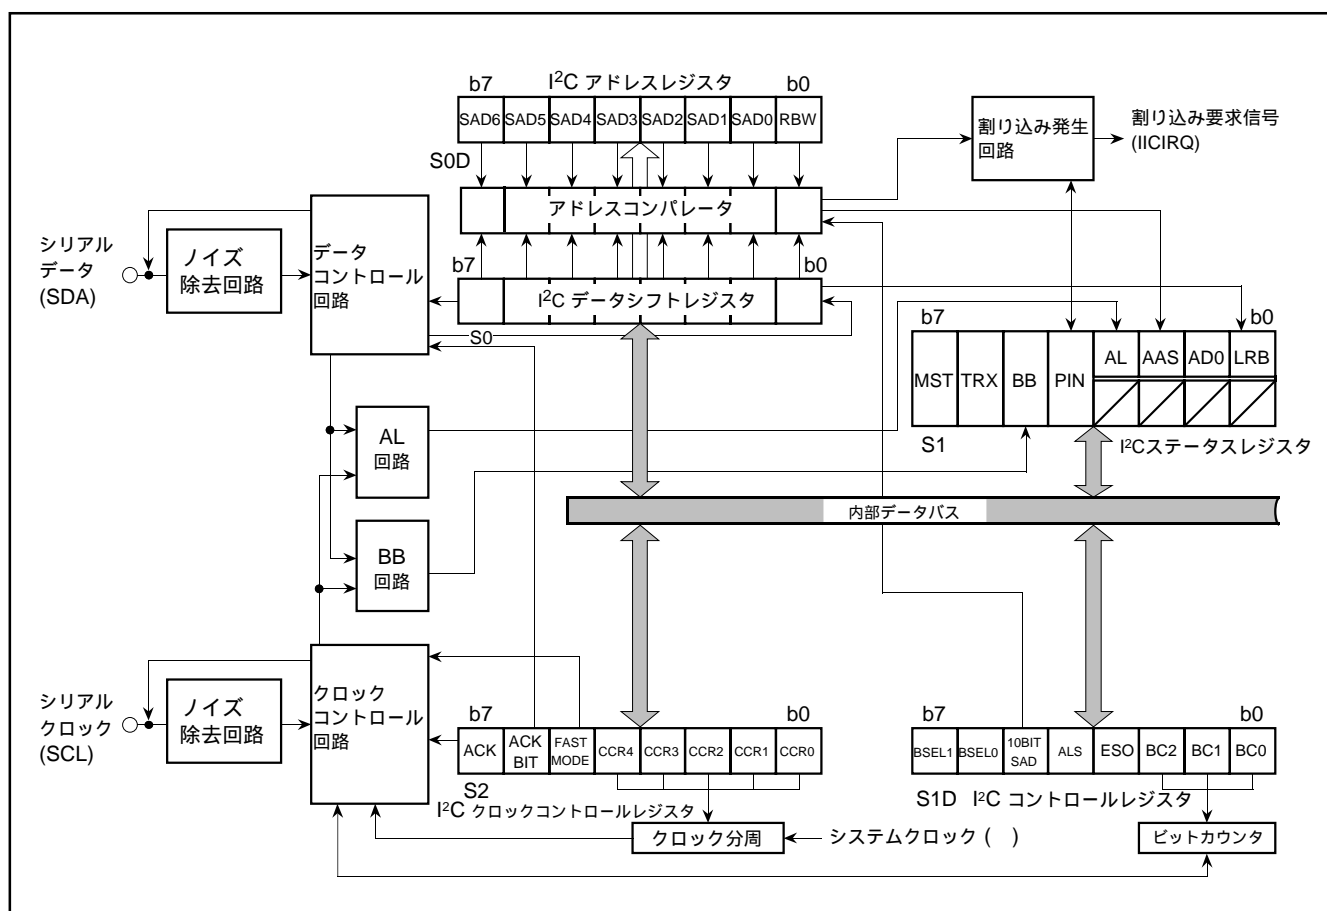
b7 I$^2$C アドレスレジスタ b0

SAD6 SAD5 SAD4 SAD3 SAD2 SAD1 SAD0 RBW

S0D

割り込み発生回路

割り込み要求信号 (IICIRQ)

アドレスコンパレータ

シリアルデータ (SDA)

ノイズ除去回路

データコントロール回路

b7 I$^2$C データシフトレジスタ b0

S0

b7 b0

MST TRX BB PIN AL AAS AD0 LRB

S1 I$^2$Cステータスレジスタ

AL 回路

BB 回路

内部データバス

シリアルクロック (SCL)

ノイズ除去回路

クロックコントロール回路

b7 b0

ACK ACK BIT FAST MODE CCR4 CCR3 CCR2 CCR1 CCR0

S2

I$^2$C クロックコントロールレジスタ

クロック分周

システムクロック ( )

b7 b0

BSEL1 BSEL0 10BIT SAD ALS ESO BC2 BC1 BC0

S1D I$^2$C コントロールレジスタ

ビットカウンタ